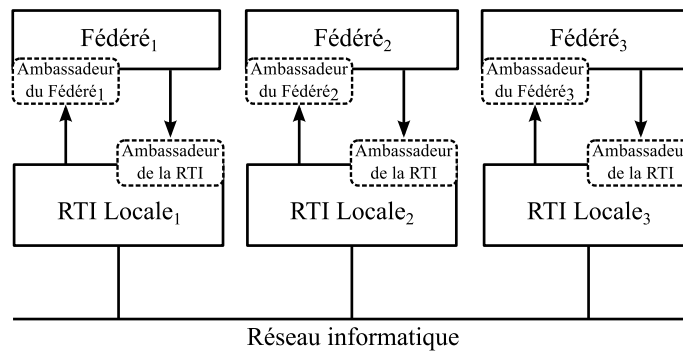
Fédéré$_1$

Ambassadeur du Fédéré$_1$

Ambassadeur de la RTI

RTI Locale$_1$

Fédéré$_2$

Ambassadeur du Fédéré$_2$

Ambassadeur de la RTI

RTI Locale$_2$

Fédéré$_3$

Ambassadeur du Fédéré$_3$

Ambassadeur de la RTI

RTI Locale$_3$

Réseau informatique